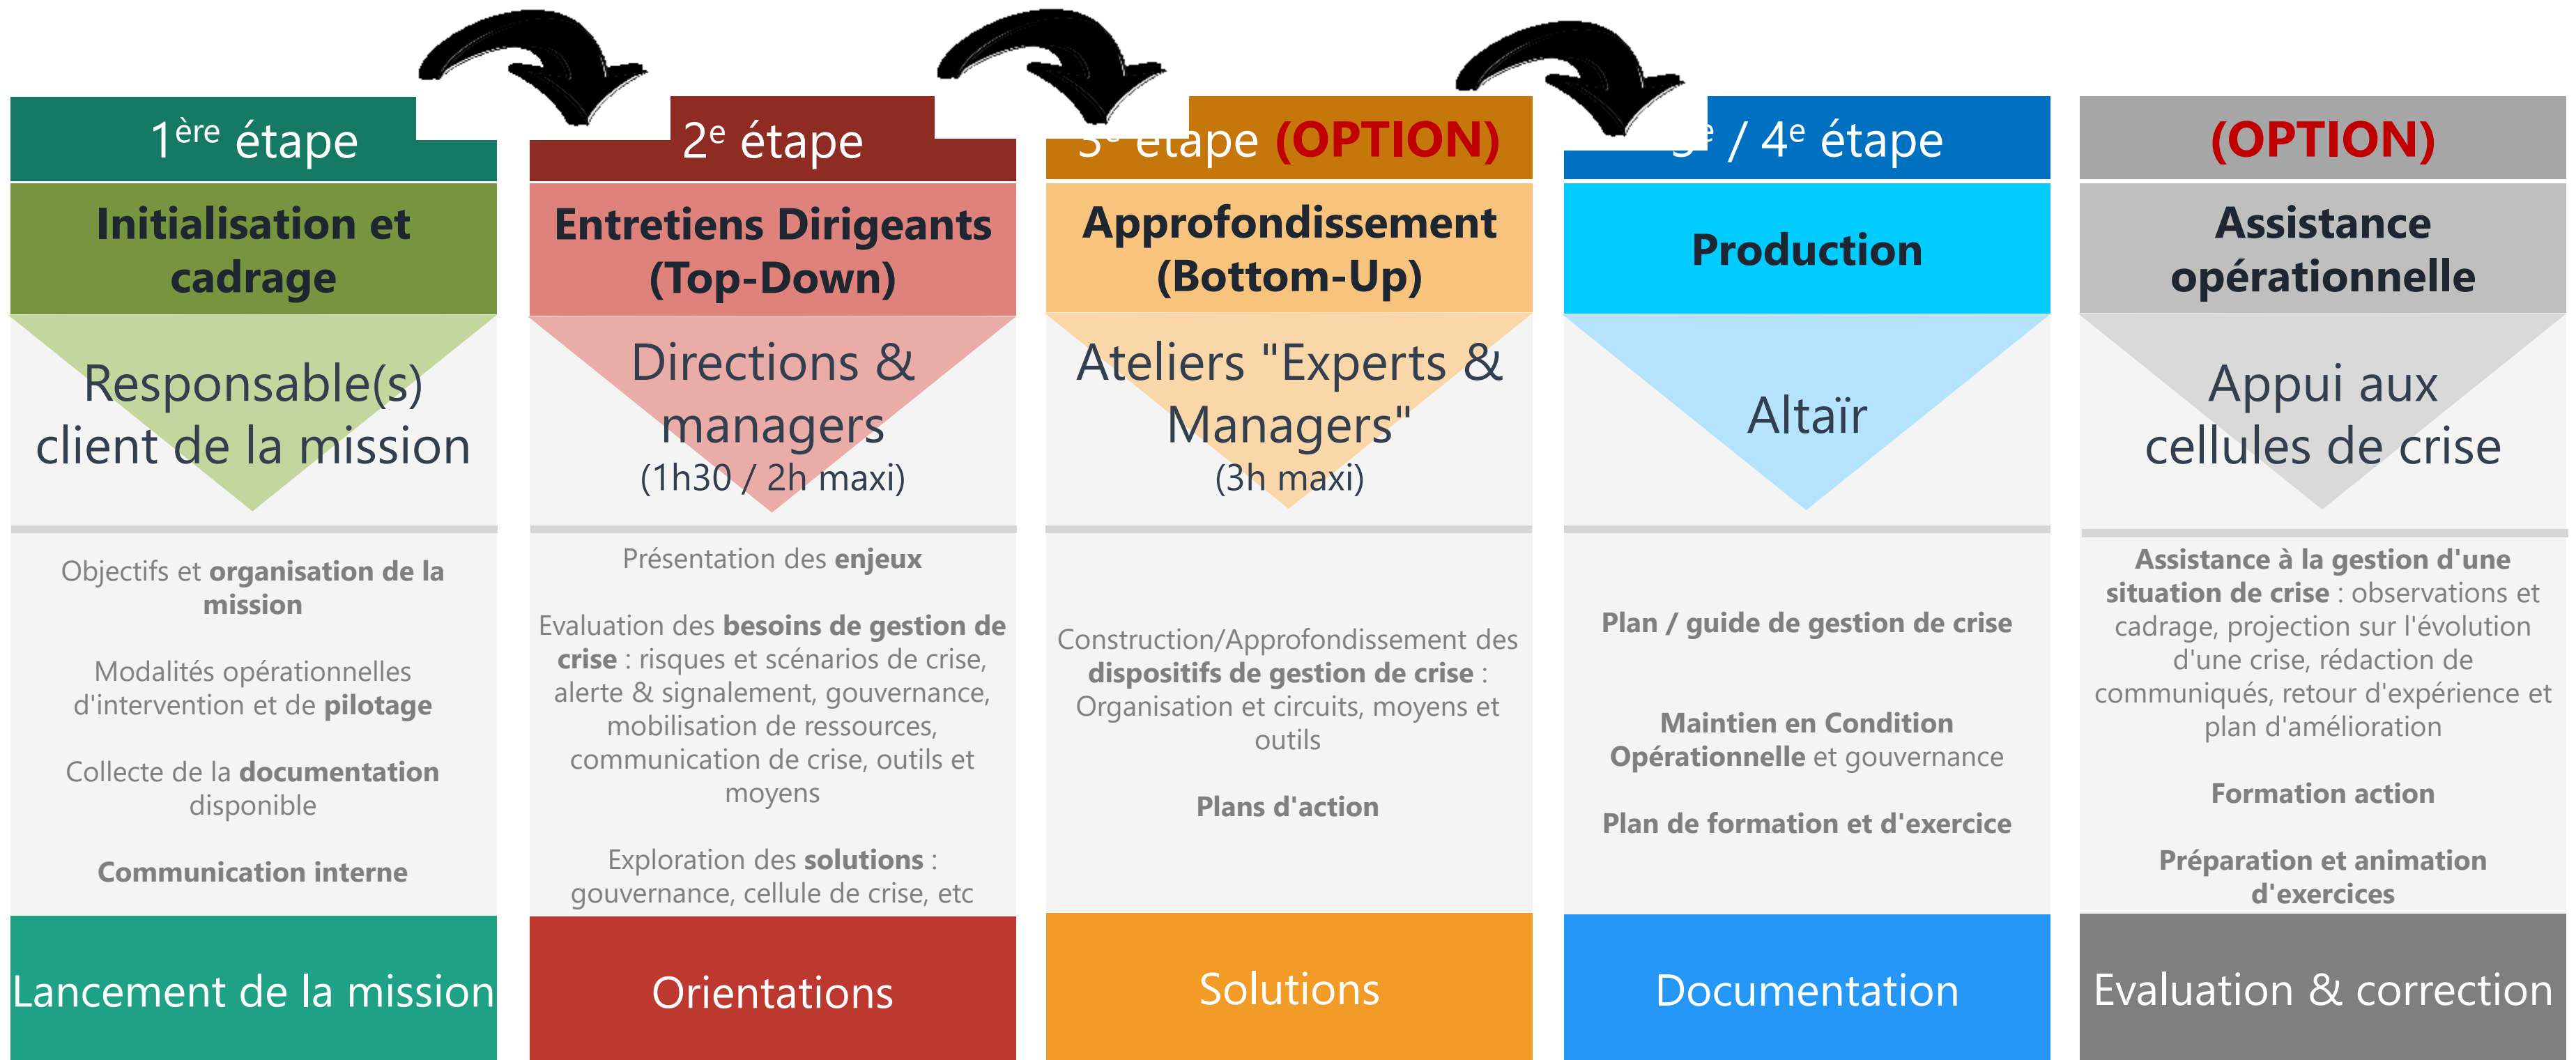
1ère étape

Initialisation et cadrage

Responsable(s) client de la mission

Objectifs et organisation de la mission

Modalités opérationnelles d'intervention et de pilotage

Collecte de la documentation disponible

Communication interne

Lancement de la mission

2e étape

Entretiens Dirigeants (Top-Down)

Directions & managers (1h30 / 2h maxi)

Présentation des enjeux

Evaluation des besoins de gestion de crise : risques et scénarios de crise, alerte & signalement, gouvernance, mobilisation de ressources, communication de crise, outils et moyens

Exploration des solutions : gouvernance, cellule de crise, etc

Orientations

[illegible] étape (OPTION)

Approfondissement (Bottom-Up)

Ateliers "Experts & Managers" (3h maxi)

Construction/Approfondissement des dispositifs de gestion de crise : Organisation et circuits, moyens et outils

Plans d'action

Solutions

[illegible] / 4e étape

Production

Altaïr

Plan / guide de gestion de crise

Maintien en Condition Opérationnelle et gouvernance

Plan de formation et d'exercice

Documentation

(OPTION)

Assistance opérationnelle

Appui aux cellules de crise

Assistance à la gestion d'une situation de crise : observations et cadrage, projection sur l'évolution d'une crise, rédaction de communiqués, retour d'expérience et plan d'amélioration

Formation action

Préparation et animation d'exercices

Evaluation & correction